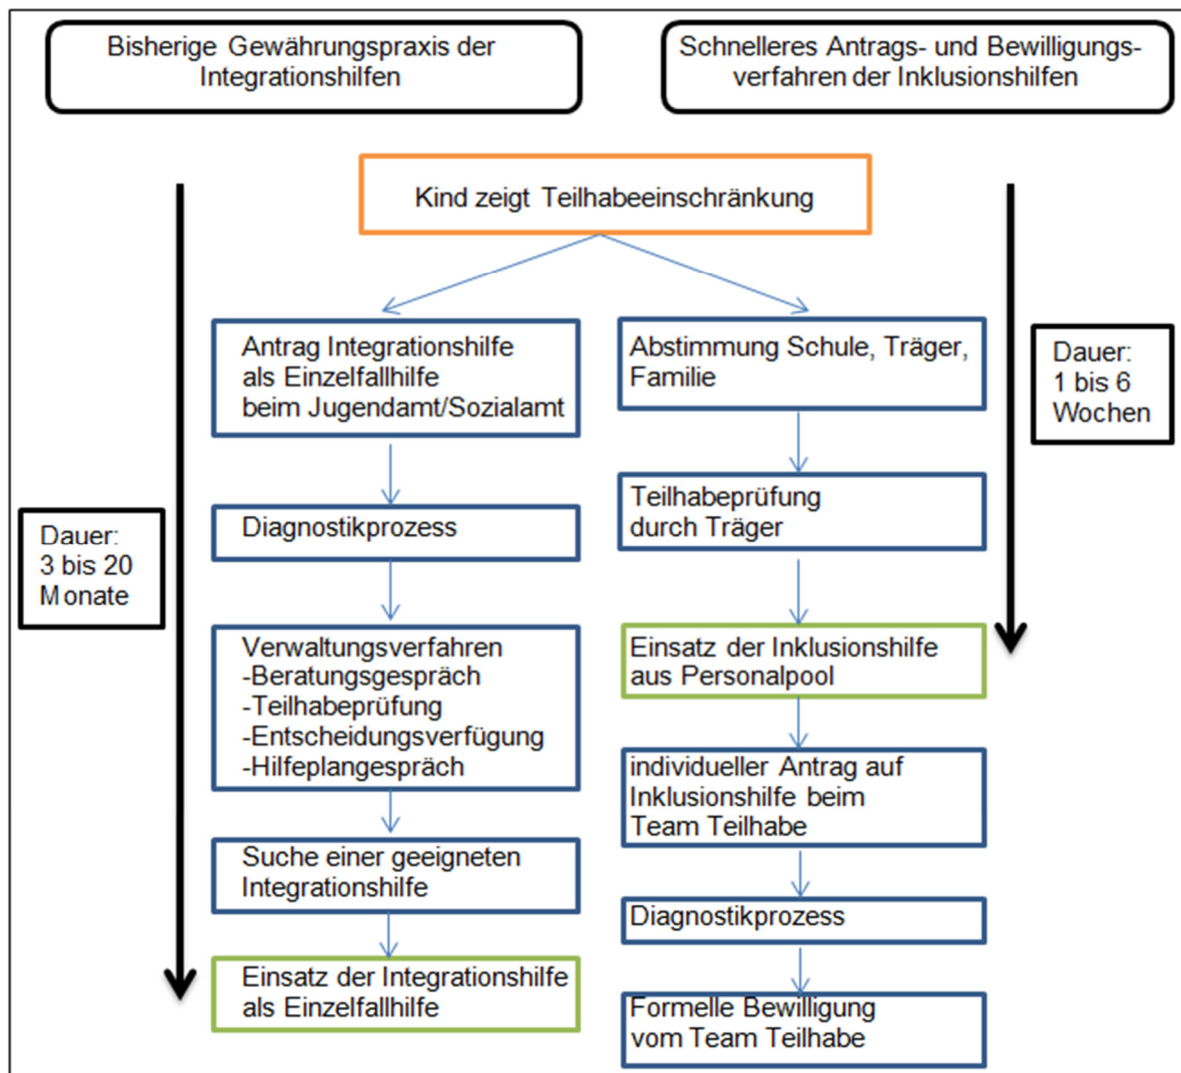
Bisherige Gewährungspraxis der Integrationshilfen

Schnelleres Antrags- und Bewilligungsverfahren der Inklusionshilfen

Kind zeigt Teilhabeeinschränkung

Dauer: 3 bis 20 Monate

Antrag Integrationshilfe als Einzelfallhilfe beim Jugendamt/Sozialamt

Diagnostikprozess

Verwaltungsverfahren
-Beratungsgespräch
-Teilhabeprüfung
-Entscheidungsverfügung
-Hilfeplangespräch

Suche einer geeigneten Integrationshilfe

Einsatz der Integrationshilfe als Einzelfallhilfe

Abstimmung Schule, Träger, Familie

Teilhabeprüfung durch Träger

Einsatz der Inklusionshilfe aus Personalpool

individueller Antrag auf Inklusionshilfe beim Team Teilhabe

Diagnostikprozess

Formelle Bewilligung vom Team Teilhabe

Dauer: 1 bis 6 Wochen